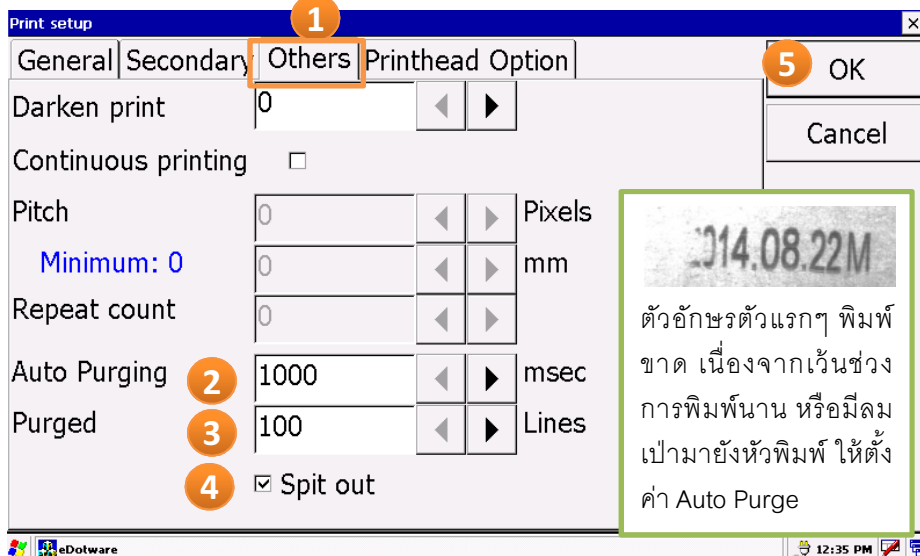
Print setup

1

General | Secondary | Others | Printhead Option

5 OK

Cancel

Darken print 0

Continuous printing

Pitch 0 Pixels

Minimum: 0 0 mm

Repeat count 0

Auto Purging 2 1000 msec

Purged 3 100 Lines

4 Spit out

:014.08.22M

ตัวอักษรตัวแรกๆ พิมพ์ขาด เนื่องจากเว้นช่วงการพิมพ์นาน หรือมีลมเป่ามายังหัวพิมพ์ ให้ตั้งค่า Auto Purge

eDotware

12:35 PM